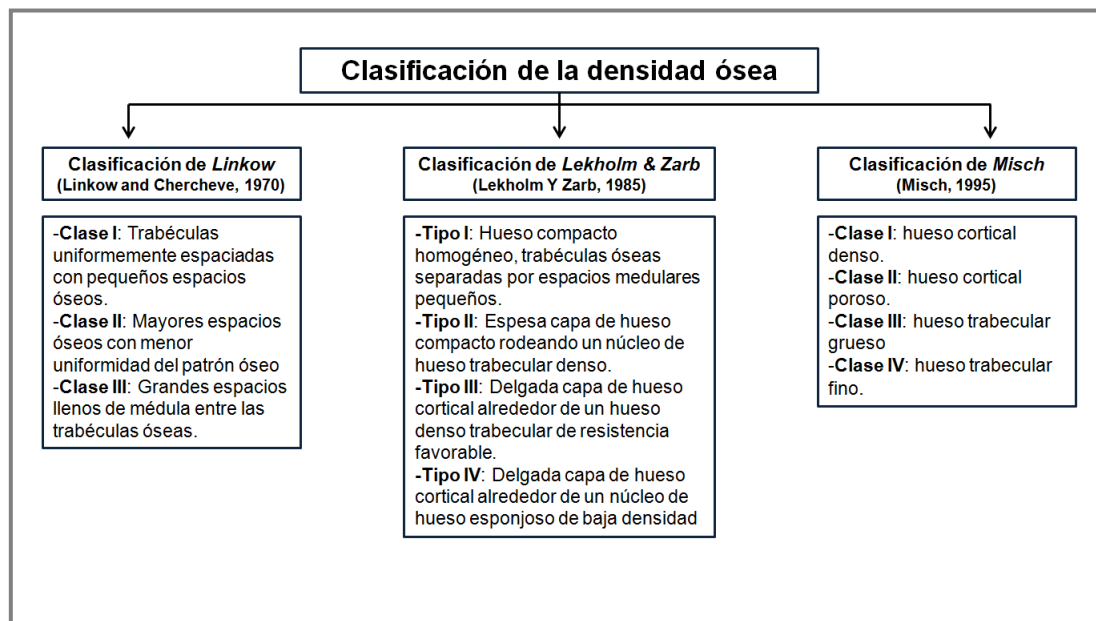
Clasificación de la densidad ósea

Clasificación de Linkow
(Linkow and Chercheve, 1970)

-Clase I: Trabéculas uniformemente espaciadas con pequeños espacios óseos.
-Clase II: Mayores espacios óseos con menor uniformidad del patrón óseo
-Clase III: Grandes espacios llenos de médula entre las trabéculas óseas.

Clasificación de Lekholm & Zarb
(Lekholm Y Zarb, 1985)

-Tipo I: Hueso compacto homogéneo, trabéculas óseas separadas por espacios medulares pequeños.
-Tipo II: Espesa capa de hueso compacto rodeando un núcleo de hueso trabecular denso.
-Tipo III: Delgada capa de hueso cortical alrededor de un hueso denso trabecular de resistencia favorable.
-Tipo IV: Delgada capa de hueso cortical alrededor de un núcleo de hueso esponjoso de baja densidad

Clasificación de Misch
(Misch, 1995)

-Clase I: hueso cortical denso.
-Clase II: hueso cortical poroso.
-Clase III: hueso trabecular grueso
-Clase IV: hueso trabecular fino.